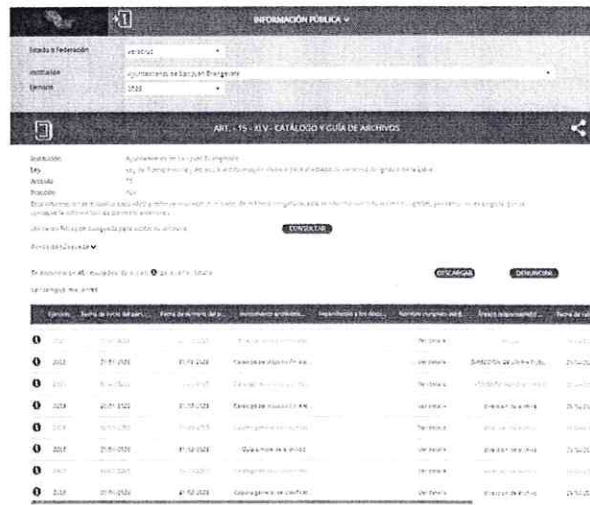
INFORMACIÓN PÚBLICA

Estado o Federación: Veracruz
Institución: Ayuntamiento de San Juan Evangelista
Ejercicio: 2023

ART. - 15 - XLV - CATÁLOGO Y GUÍA DE ARCHIVOS

Institución: Ayuntamiento de San Juan Evangelista
Ley: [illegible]
Artículo: 15
Fracción: XLV
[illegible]

Utiliza los filtros de búsqueda para acotar tu consulta. CONSULTAR

Filtros de búsqueda

Se encontraron 46 resultados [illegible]

DESCARGAR DENUNCIAR

| | Ejercicio | Fecha de inicio del peri... | Fecha de término del p... | Instrumento archivístic... | Hipervínculo a los docu... | Nombre completo del ... | Área(s) responsable(s)... | Fecha de val... |
|---|---|---|---|---|---|---|---|---|
| | 2023 | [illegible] | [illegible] | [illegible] | Ver Detalle | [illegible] | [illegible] | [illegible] |
| | 2023 | 01/01/2023 | 31/03/2023 | Catálogo de disposición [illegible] | Ver Detalle | DIRECCIÓN DE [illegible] | | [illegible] |
| | 2023 | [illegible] | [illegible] | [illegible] | Ver Detalle | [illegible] | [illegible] | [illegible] |
| | 2023 | 01/01/2023 | 31/03/2023 | Catálogo de disposición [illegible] | Ver Detalle | Dirección de archivo | | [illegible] |
| | 2023 | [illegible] | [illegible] | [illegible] | Ver Detalle | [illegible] | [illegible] | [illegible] |
| | 2023 | 01/01/2023 | 31/03/2023 | Guía simple de archivos | Ver Detalle | Dirección de archivo | | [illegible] |
| | 2023 | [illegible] | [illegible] | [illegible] | Ver Detalle | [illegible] | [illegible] | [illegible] |
| | 2023 | 01/01/2023 | 31/03/2023 | Guía general de clasificación | Ver Detalle | Dirección de archivo | | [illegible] |